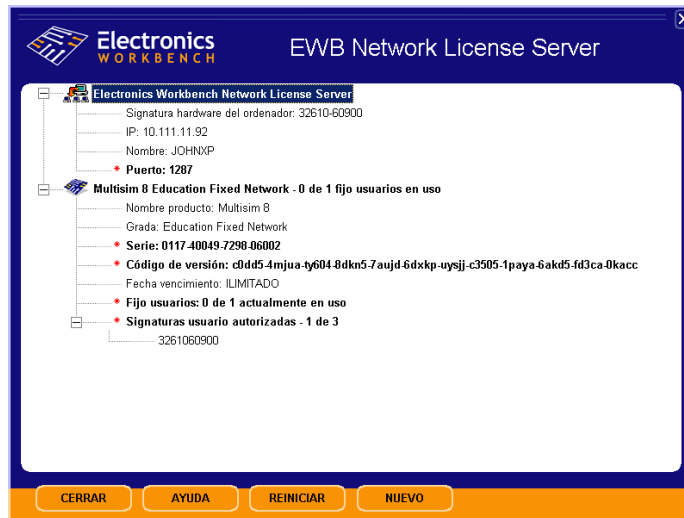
Electronics
WORKBENCH

EWB Network License Server

Electronics Workbench Network License Server
Signatura hardware del ordenador: 32610-60900
IP: 10.111.11.92
Nombre: JOHNXP
* Puerto: 1287
Multisim 8 Education Fixed Network - 0 de 1 fijo usuarios en uso
Nombre producto: Multisim 8
Grada: Education Fixed Network
* Serie: 0117-40049-7298-06002
* Código de versión: c0dd5-4mjua-ty604-8dkn5-7aujd-6dxkp-uysjj-c3505-1paya-6akd5-fd3ca-0kacc
Fecha vencimiento: ILIMITADO
* Fijo usuarios: 0 de 1 actualmente en uso
* Signaturas usuario autorizadas - 1 de 3
3261060900

CERRAR
AYUDA
REINICIAR
NUEVO